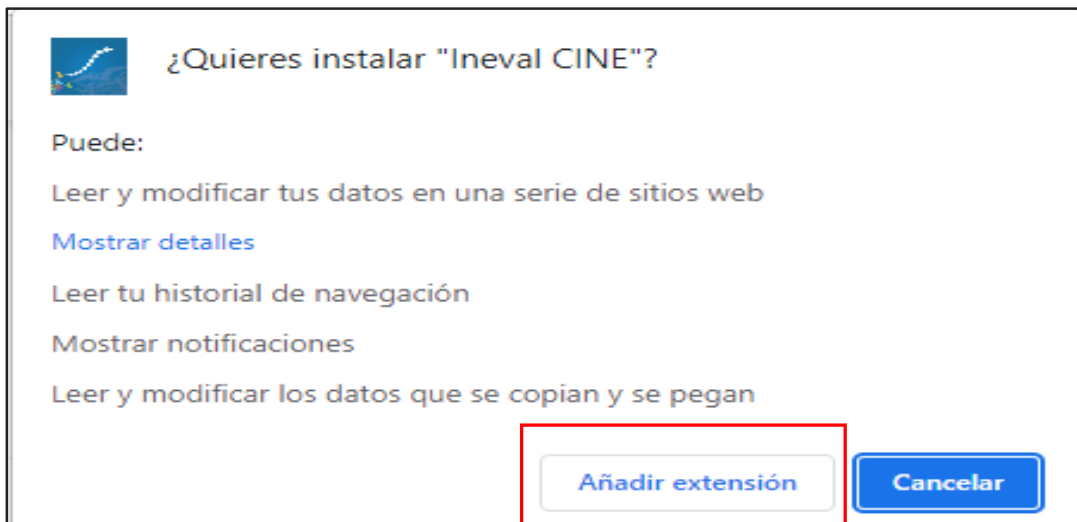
¿Quieres instalar "Ineval CINE"?

Puede:

Leer y modificar tus datos en una serie de sitios web

Mostrar detalles

Leer tu historial de navegación

Mostrar notificaciones

Leer y modificar los datos que se copian y se pegan

Añadir extensión

Cancelar